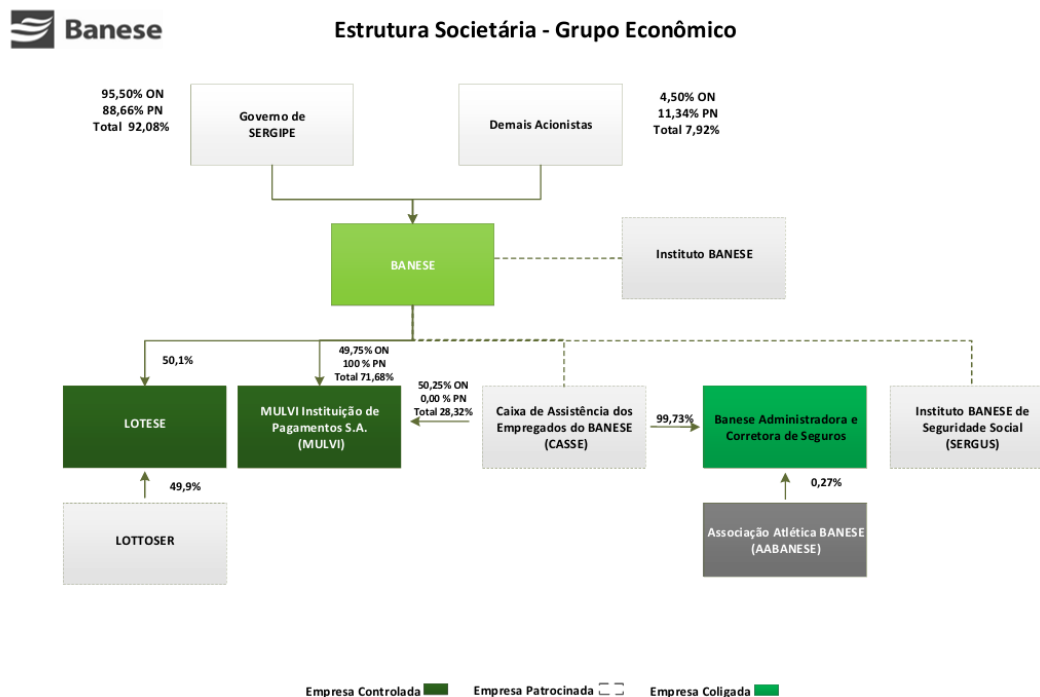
Banese

Estrutura Societária - Grupo Econômico

95,50% ON
88,66% PN
Total 92,08%

Governo de SERGIPE

Demais Acionistas

4,50% ON
11,34% PN
Total 7,92%

BANESE

Instituto BANESE

50,1%

49,75% ON
100 % PN
Total 71,68%

50,25% ON
0,00 % PN
Total 28,32%

LOTESE

MULVI Instituição de Pagamentos S.A. (MULVI)

Caixa de Assistência dos Empregados do BANESE (CASSE)

99,73%

Banese Administradora e Corretora de Seguros

Instituto BANESE de Seguridade Social (SERGUS)

49,9%

0,27%

LOTTOSER

Associação Atlética BANESE (AABANESE)

Empresa Controlada

Empresa Patrocinada

Empresa Coligada